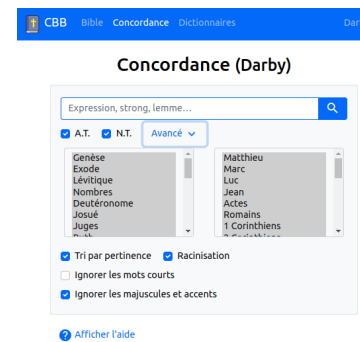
CBB Bible Concordance Dictionnaires Dar

Concordance (Darby)

Expression, strong, lemme...

A.T. N.T. Avancé

Genèse
Exode
Lévitique
Nombres
Deutéronome
Josué
Juges
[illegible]

Matthieu
Marc
Luc
Jean
Actes
Romains
1 Corinthiens
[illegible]

Tri par pertinence Racinisation

Ignorer les mots courts

Ignorer les majuscules et accents

Afficher l'aide